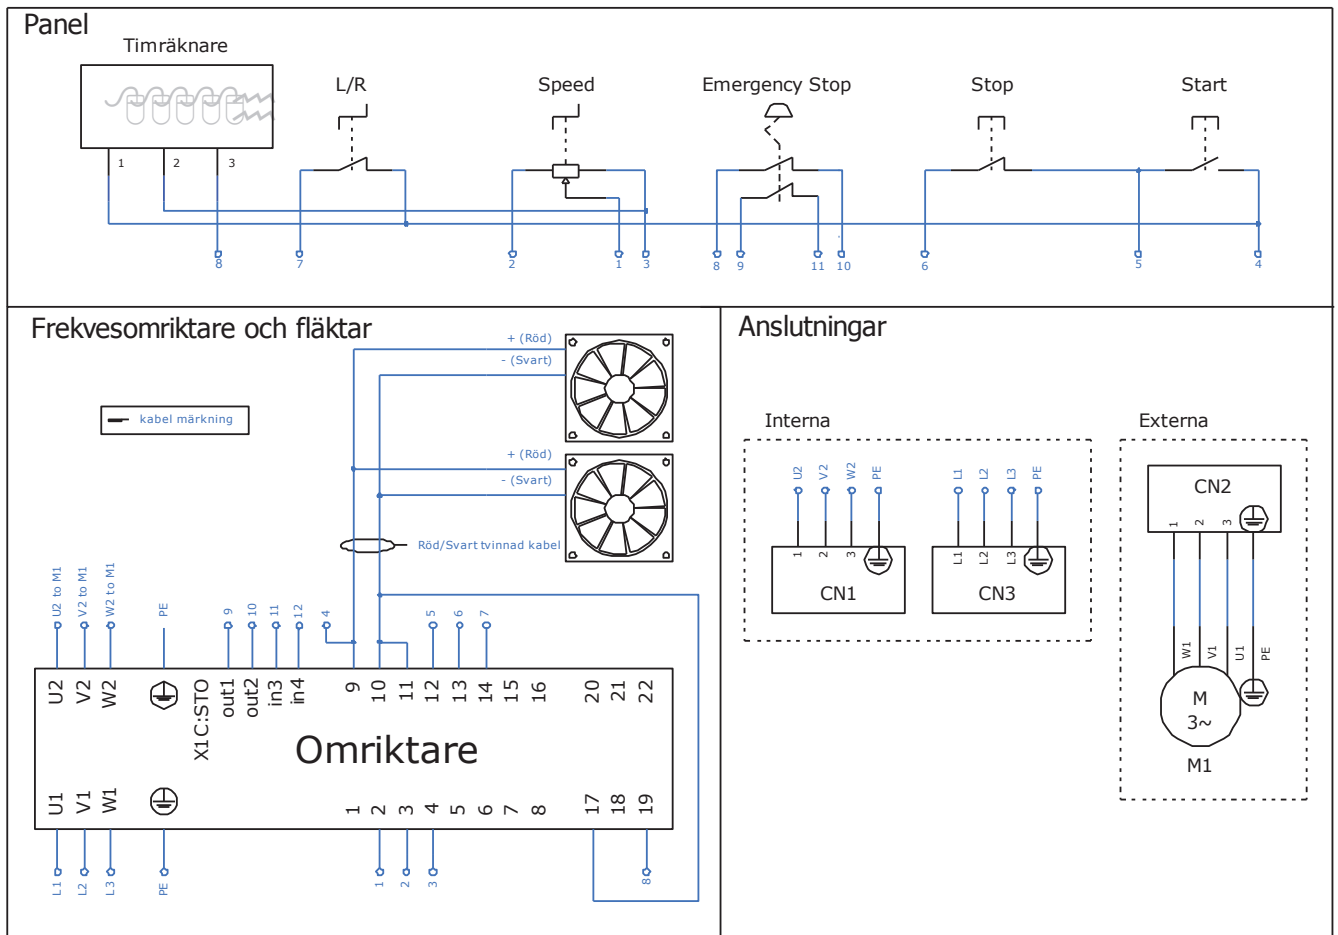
Panel

Timräknare

1 2 3

L/R

Speed

Emergency Stop

Stop

Start

8 7 2 1 3 8 9 11 10 6 5 4

Frekvesomriktare och fläktar

+ (Röd)
- (Svart)
+ (Röd)
- (Svart)

kabel märkning

Röd/Svart tvinnad kabel

U2 to M1 V2 to M1 W2 to M1 PE 9 10 11 12 4 5 6 7

U2 V2 W2 X1C:STO out1 out2 in3 in4 9 10 11 12 13 14 15 16 20 21 22

Omriktare

U1 V1 W1 1 2 3 4 5 6 7 8 17 18 19

L1 L2 L3 PE 1 2 3 8

Anslutningar

Interna

U2 V2 W2 PE
1 2 3
CN1

L1 L2 L3 PE
L1 L2 L3
CN3

Externa

CN2
1 2 3
W1 V1 U1 PE
M
3~
M1